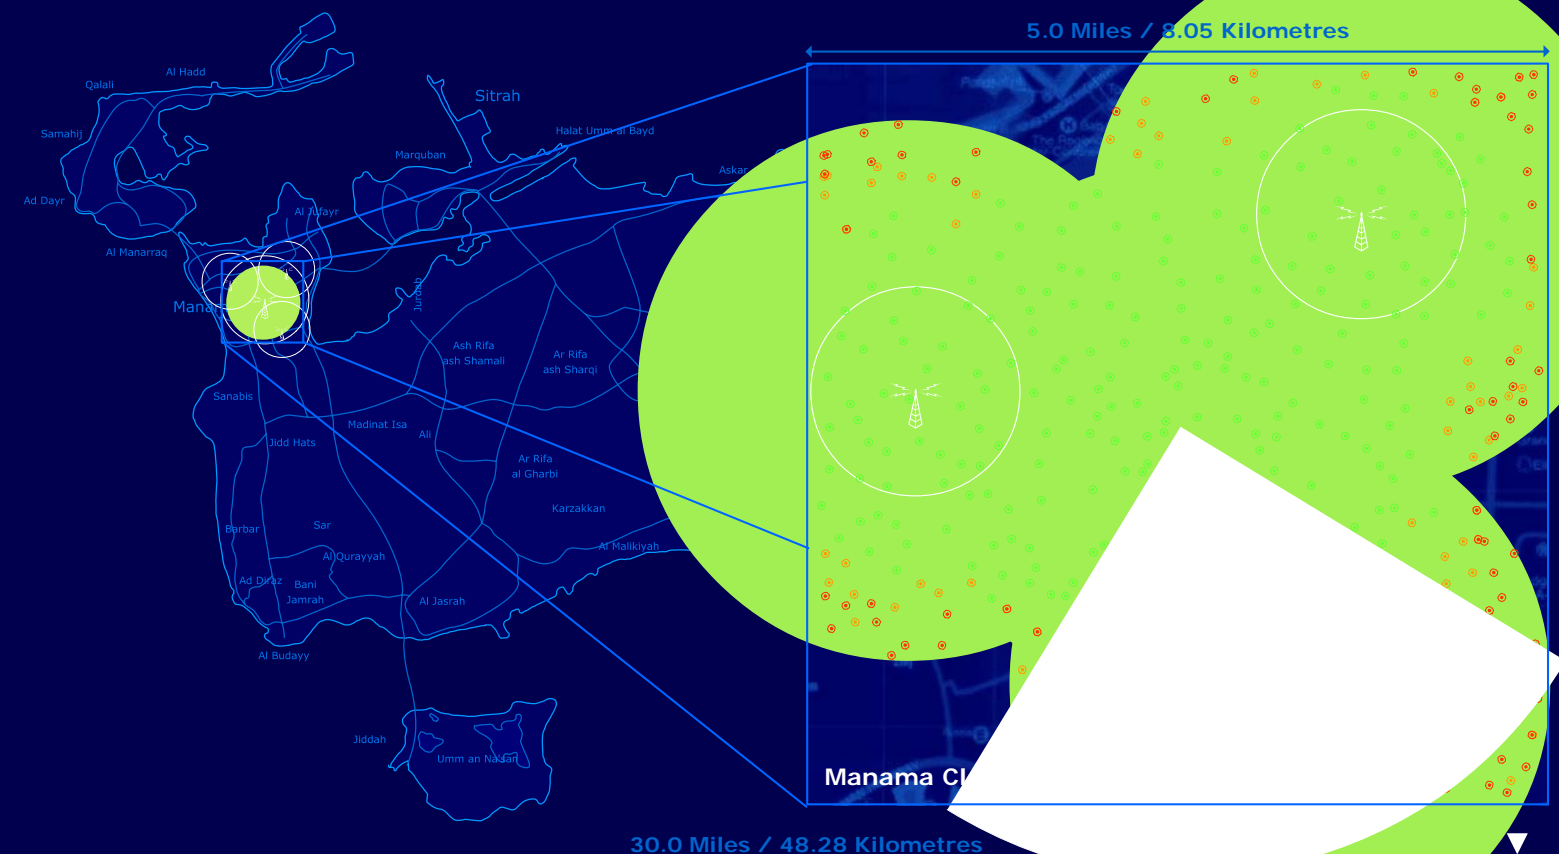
5.0 Miles / 8.05 Kilometres

Qalali
Al Hadd
Samahij
Ad Dayr
Sitrah
Halat Umm al Bayd
Marquban
Askar
Al Juffayr
Al Manarraq
Mana
Juffair
Ash Rifa ash Shamali
Ar Rifa ash Sharqi
Sanabis
Madinat Isa
Ali
Jidd Hats
Ar Rifa al Gharbi
Karzakkan
Barbar
Sar
Al Qurayyah
Al Malikiyah
Ad Diraz
Bani Jamrah
Al Jasrah
Al Budayy
Jiddah
Umm an Nasan

Manama Cl

30.0 Miles / 48.28 Kilometres